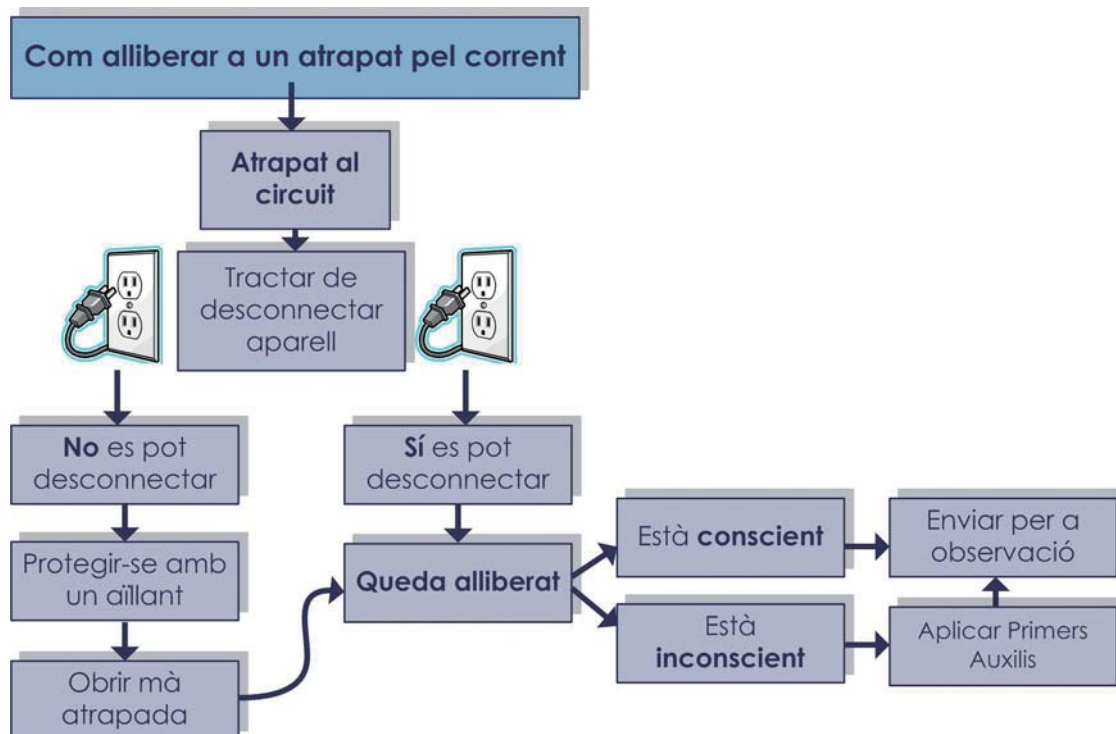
Com alliberar a un atrapat pel corrent

Atrapat al circuit

Tractar de desconnectar aparell

No es pot desconnectar

Sí es pot desconnectar

Protegir-se amb un aïllant

Obrir mà atrapada

Queda alliberat

Està conscient

Està inconscient

Enviar per a observació

Aplicar Primers Auxilis